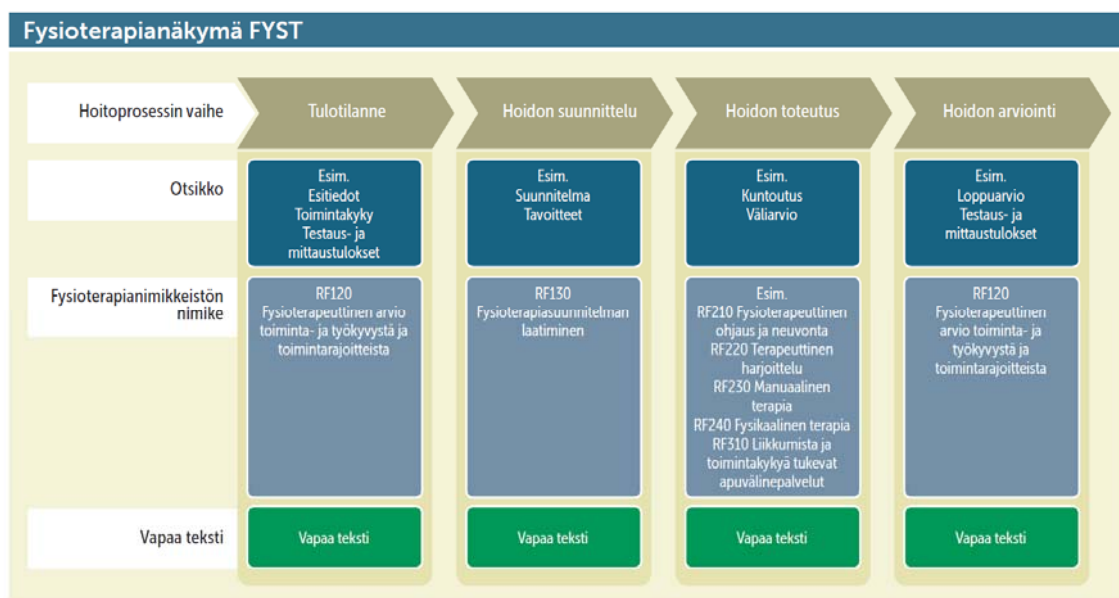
Fysioterapianäkymä FYST

| Hoitoprosessin vaihe | Tulotilanne | Hoidon suunnittelu | Hoidon toteutus | Hoidon arviointi |
|---|---|---|---|---|
| Otsikko | Esim. Esitiedot Toimintakyky Testaus- ja mittaustulokset | Esim. Suunnitelma Tavoitteet | Esim. Kuntoutus Väliarvio | Esim. Loppuarvio Testaus- ja mittaustulokset |
| Fysioterapianimikkeistön nimike | RF120 Fysioterapeuttinen arvio toiminta- ja työkyvystä ja toimintarajoitteista | RF130 Fysioterapiasuunnitelman laatiminen | Esim. RF210 Fysioterapeuttinen ohjaus ja neuvonta RF220 Terapeuttinen harjoittelu RF230 Manuaalinen terapia RF240 Fysikaalinen terapia RF310 Liikkumista ja toimintakykyä tukevat apuvälinepalvelut | RF120 Fysioterapeuttinen arvio toiminta- ja työkyvystä ja toimintarajoitteista |
| Vapaa teksti | Vapaa teksti | Vapaa teksti | Vapaa teksti | Vapaa teksti |